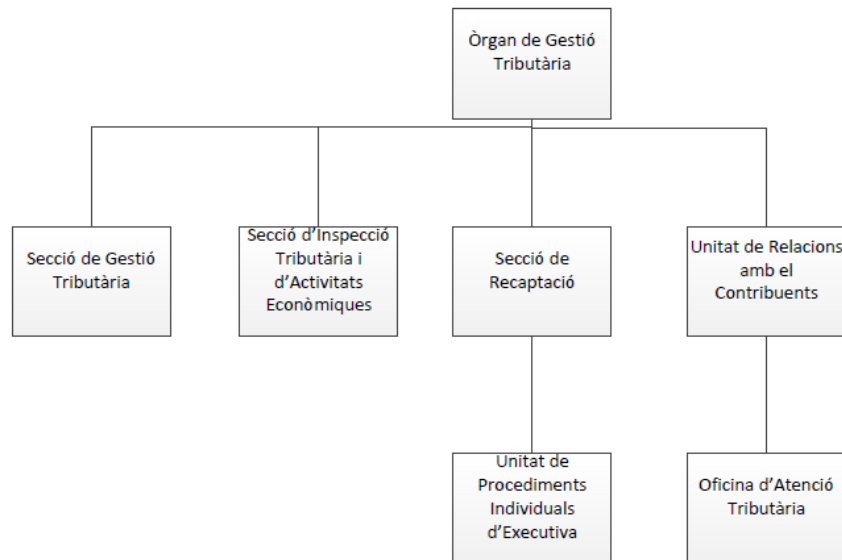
Òrgan de Gestió Tributària

Secció de Gestió Tributària

Secció d'Inspecció Tributària i d'Activitats Econòmiques

Secció de Recaptació

Unitat de Relacions amb el Contribuents

Unitat de Procediments Individuals d'Executiva

Oficina d'Atenció Tributària